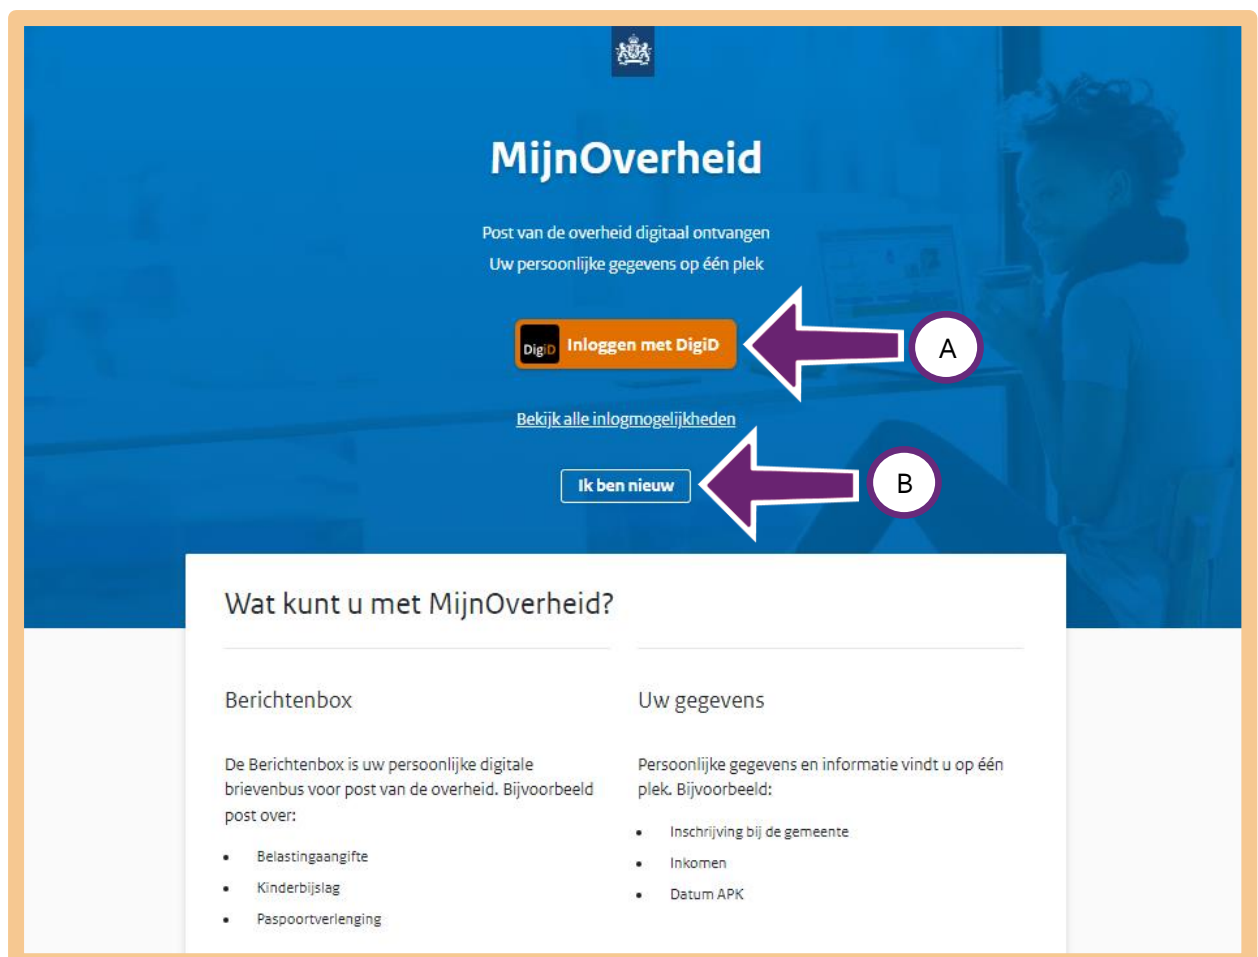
MijnOverheid

Post van de overheid digitaal ontvangen
Uw persoonlijke gegevens op één plek

DigiD Inloggen met DigiD

A

Bekijk alle inlogmogelijkheden

Ik ben nieuw

B

Wat kunt u met MijnOverheid?

Berichtenbox

De Berichtenbox is uw persoonlijke digitale brievenbus voor post van de overheid. Bijvoorbeeld post over:

- Belastingaangifte
- Kinderbijslag
- Paspoortverlenging

Uw gegevens

Persoonlijke gegevens en informatie vindt u op één plek. Bijvoorbeeld:

- Inschrijving bij de gemeente
- Inkomen
- Datum APK